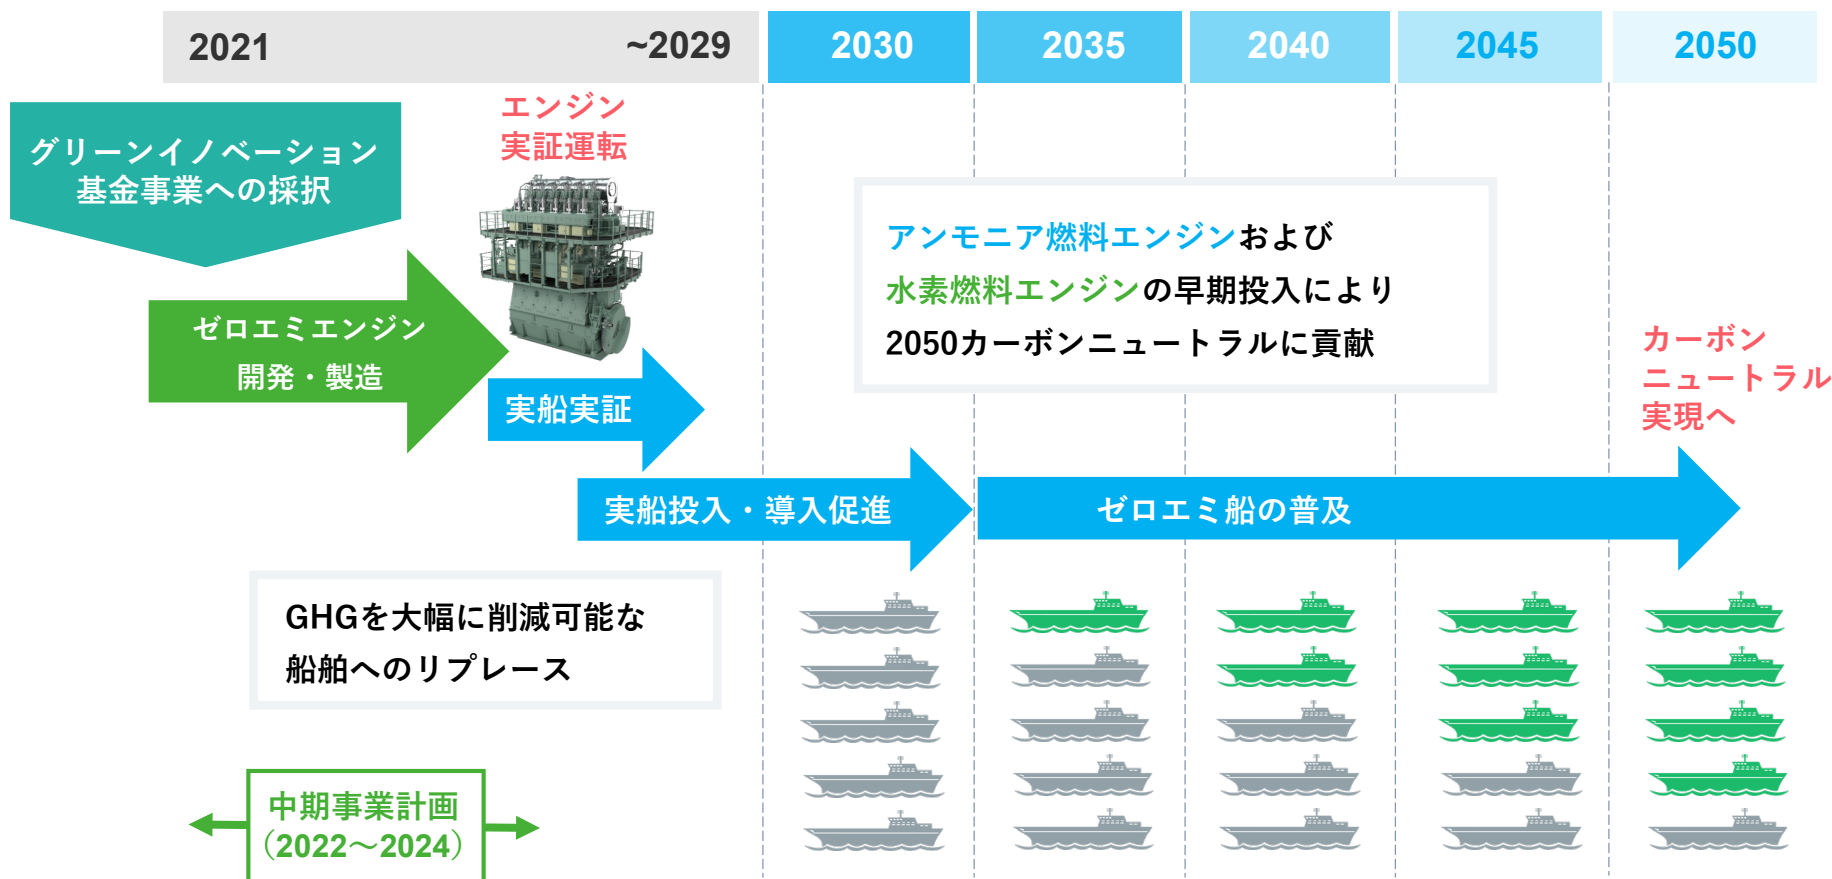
2021 ~2029 2030 2035 2040 2045 2050

グリーンイノベーション基金事業への採択

エンジン実証運転

ゼロエミエンジン開発・製造

実船実証

アンモニア燃料エンジンおよび水素燃料エンジンの早期投入により2050カーボンニュートラルに貢献

カーボンニュートラル実現へ

実船投入・導入促進

ゼロエミ船の普及

GHGを大幅に削減可能な船舶へのリプレース

中期事業計画（2022～2024）